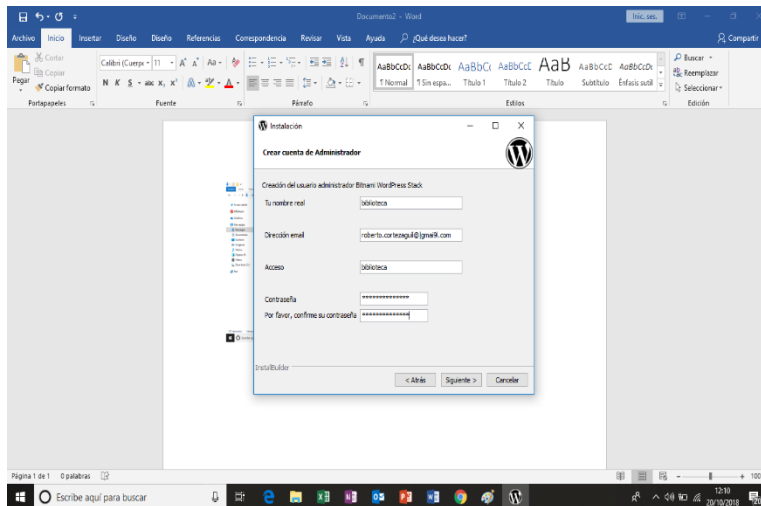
Documento2 - Word

Inic. ses.

Archivo Inicio Insertar Diseño Diseño Referencias Correspondencia Revisar Vista Ayuda ¿Qué desea hacer? Compartir

Cortar
Copiar
Pegar
Copiar formato
Portapapeles

Calibri (Cuerpo) 11
N K S
Fuente

Párrafo

AaBbCcDc AaBbCcDc AaBbCc AaBbCcC AaB AaBbCcC AaBbCcDc
¶ Normal ¶ Sin espa... Título 1 Título 2 Título Subtítulo Énfasis sutil
Estilos

Buscar
Reemplazar
Seleccionar
Edición

Instalación

Crear cuenta de Administrador

Creación del usuario administrador Bitnami WordPress Stack

Tu nombre real biblioteca

Dirección email roberto.cortezaguil@gmail.com

Acceso biblioteca

Contraseña ***************

Por favor, confirme su contraseña ***************

InstallBuilder

< Atrás Siguiente > Cancelar

Página 1 de 1 0 palabras

Escribe aquí para buscar

12:10
20/10/2018